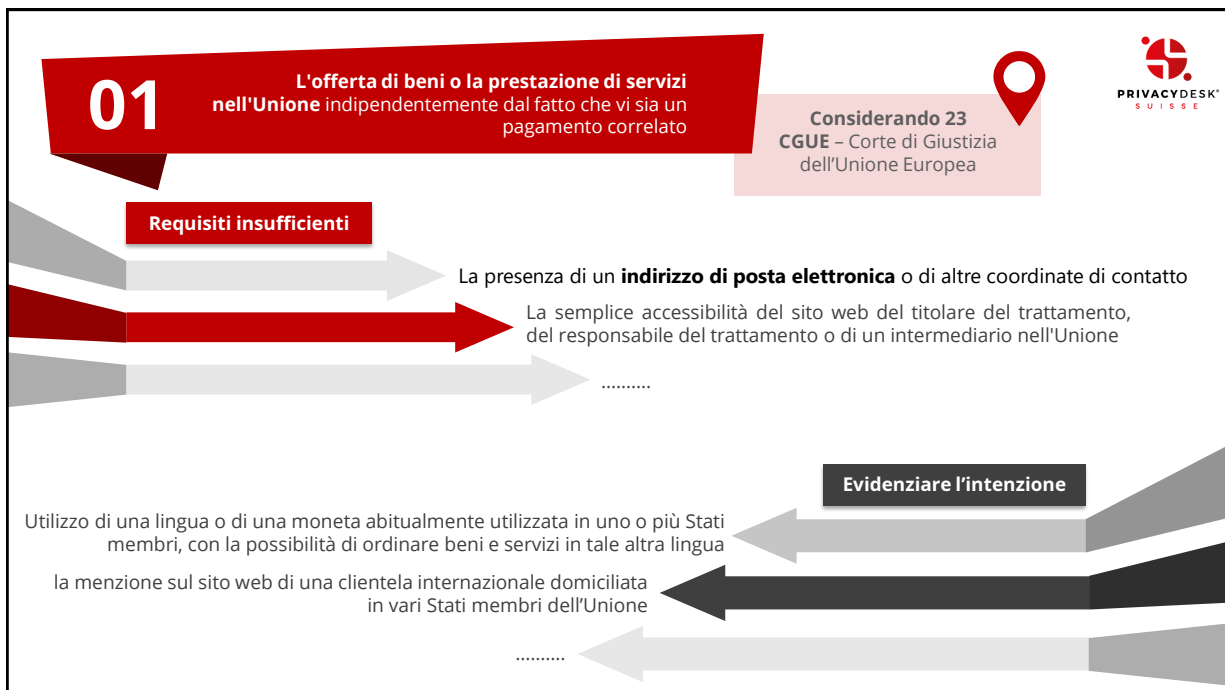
01

L'offerta di beni o la prestazione di servizi nell'Unione indipendentemente dal fatto che vi sia un pagamento correlato

Considerando 23 CGUE – Corte di Giustizia dell'Unione Europea

PRIVACYDESK® SUISSE

Requisiti insufficienti

La presenza di un indirizzo di posta elettronica o di altre coordinate di contatto

La semplice accessibilità del sito web del titolare del trattamento, del responsabile del trattamento o di un intermediario nell'Unione

..........

Evidenziare l'intenzione

Utilizzo di una lingua o di una moneta abitualmente utilizzata in uno o più Stati membri, con la possibilità di ordinare beni e servizi in tale altra lingua

la menzione sul sito web di una clientela internazionale domiciliata in vari Stati membri dell'Unione

..........